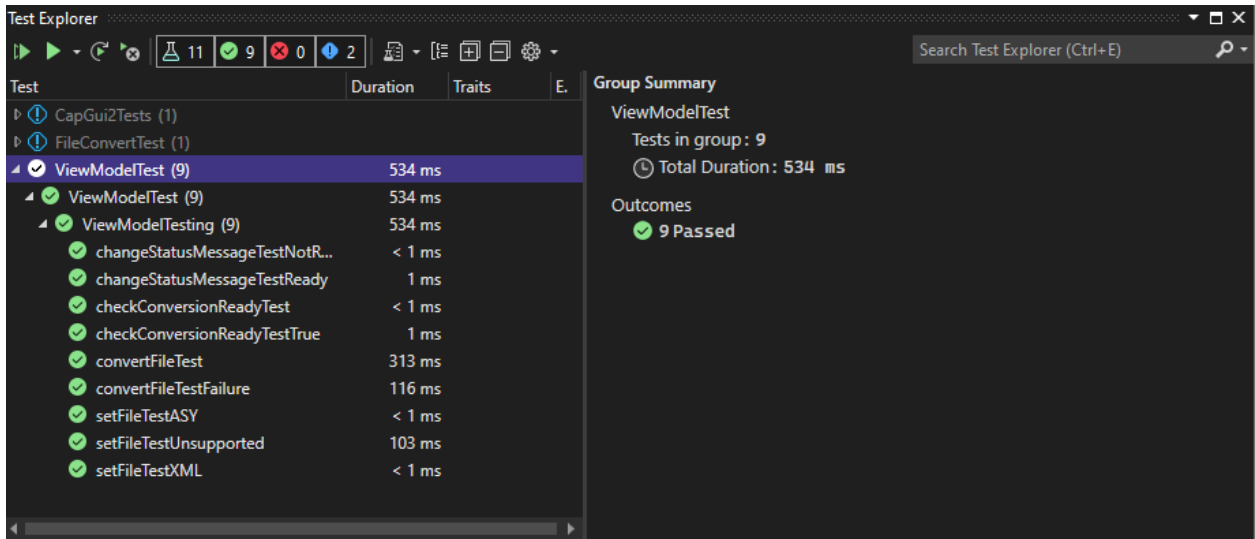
Test Explorer

11 9 0 2

Search Test Explorer (Ctrl+E)

| Test | Duration | Traits | E. |
|---|---|---|---|
| CapGui2Tests (1) | | | |
| FileConvertTest (1) | | | |
| ViewModelTest (9) | 534 ms | | |
| ViewModelTest (9) | 534 ms | | |
| ViewModelTesting (9) | 534 ms | | |
| changeStatusMessageTestNotR... | < 1 ms | | |
| changeStatusMessageTestReady | 1 ms | | |
| checkConversionReadyTest | < 1 ms | | |
| checkConversionReadyTestTrue | 1 ms | | |
| convertFileTest | 313 ms | | |
| convertFileTestFailure | 116 ms | | |
| setFileTestASY | < 1 ms | | |
| setFileTestUnsupported | 103 ms | | |
| setFileTestXML | < 1 ms | | |

Group Summary

ViewModelTest

Tests in group: 9

Total Duration: 534 ms

Outcomes

9 Passed